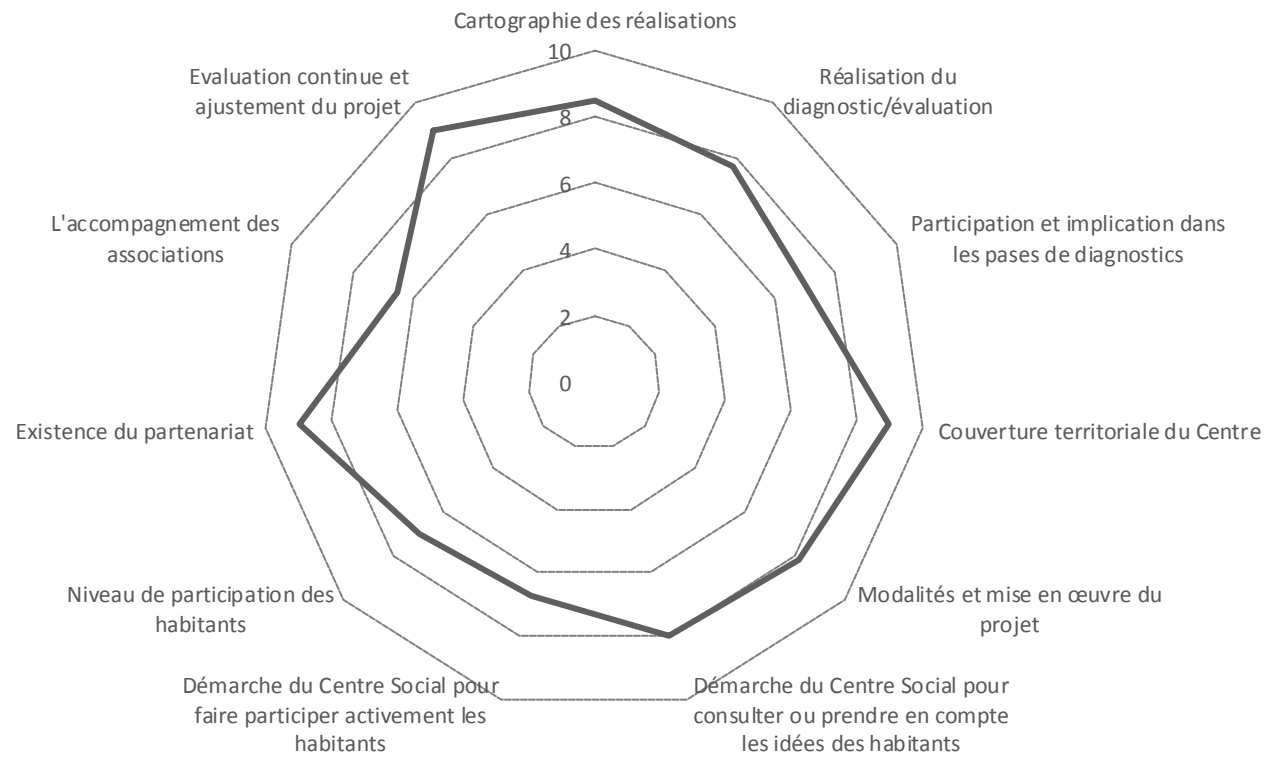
Cartographie des réalisations

10

8

6

4

2

0

Réalisation du diagnostic/évaluation

Participation et implication dans les pases de diagnostics

Couverture territoriale du Centre

Modalités et mise en œuvre du projet

Démarche du Centre Social pour consulter ou prendre en compte les idées des habitants

Démarche du Centre Social pour faire participer activement les habitants

Niveau de participation des habitants

Existence du partenariat

L'accompagnement des associations

Evaluation continue et ajustement du projet